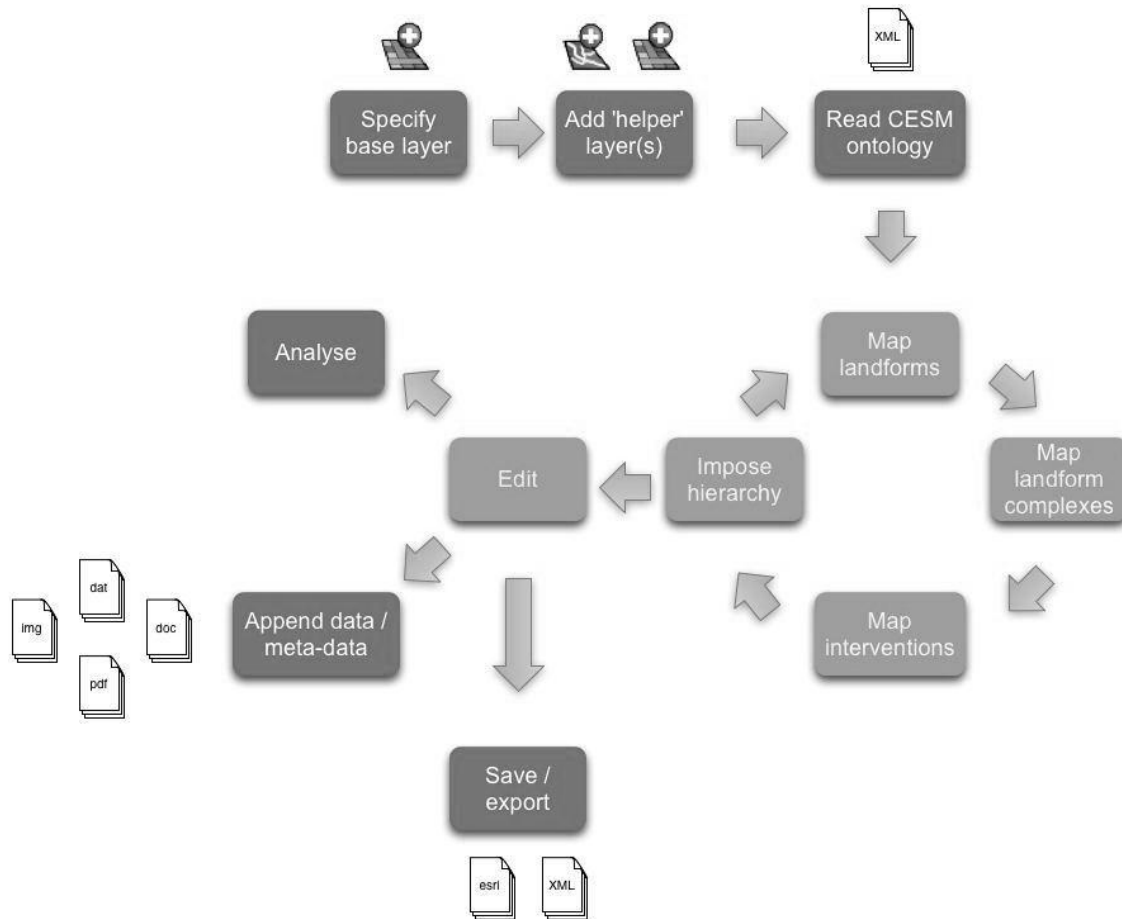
Specify base layer

Add 'helper' layer(s)

XML

Read CESM ontology

Map landforms

Map landform complexes

Map interventions

Impose hierarchy

Edit

Analyse

Append data / meta-data

dat

img

doc

pdf

Save / export

esri

XML